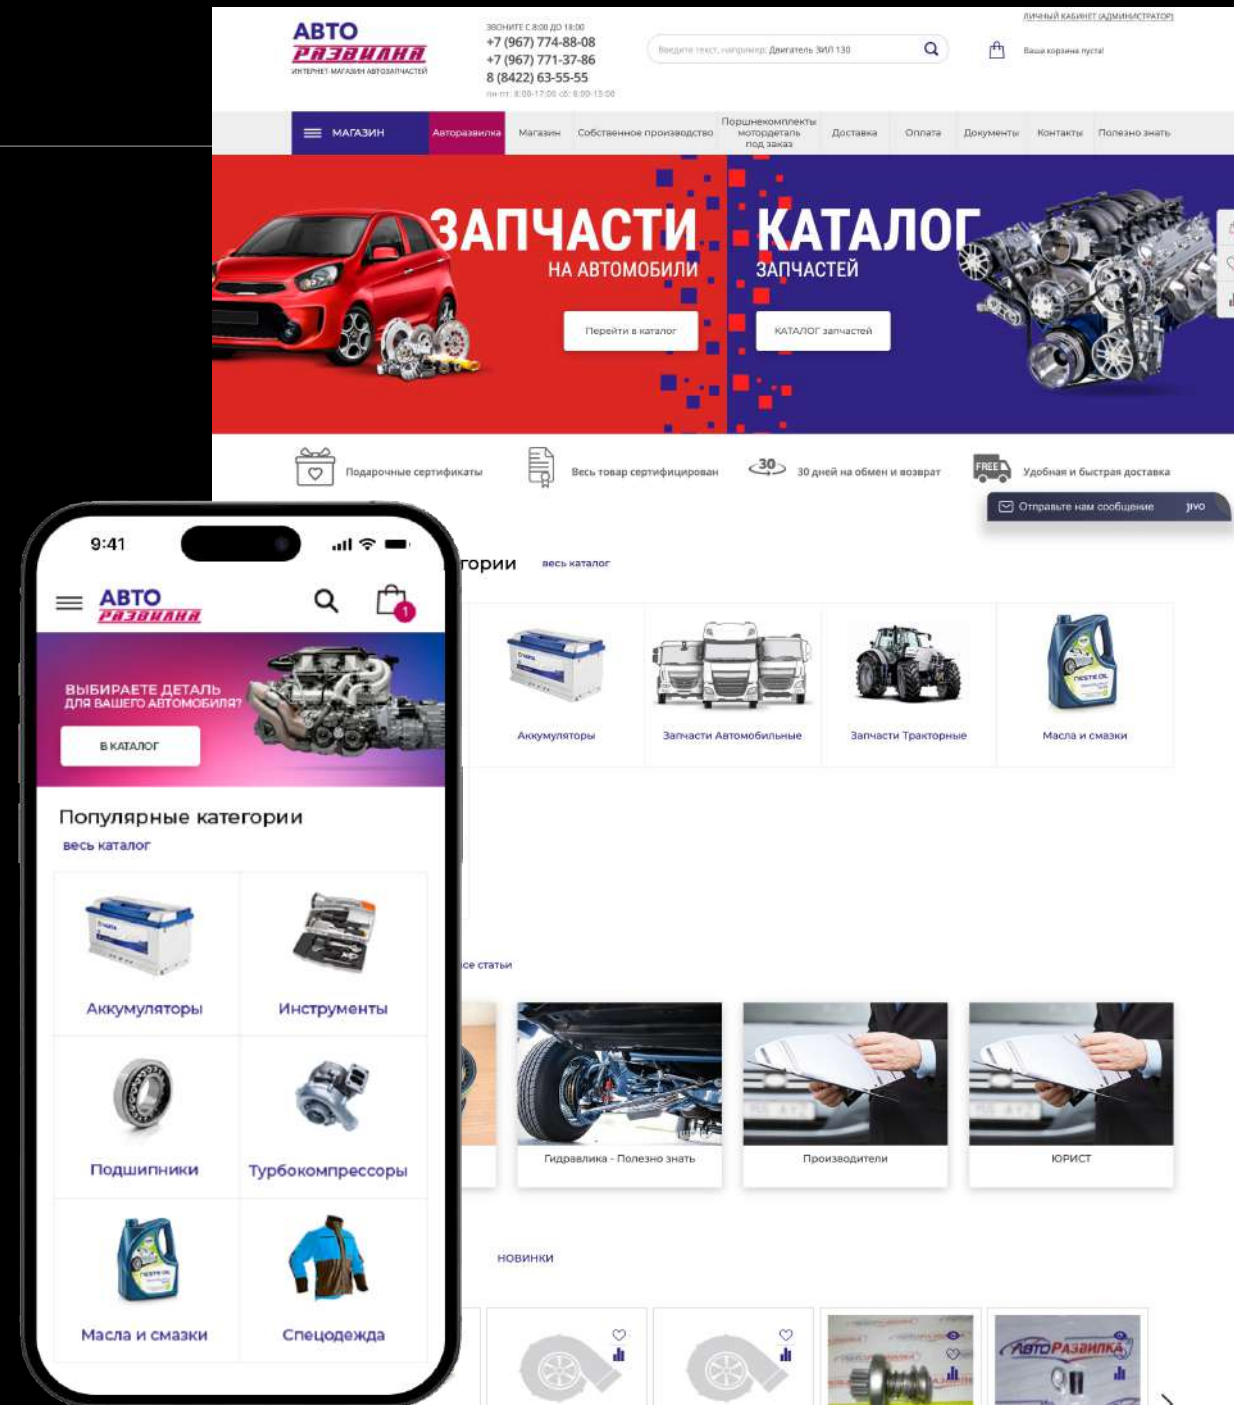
АВТО
РАЗВИЛКА
ИНТЕРНЕТ-МАГАЗИН АВТОЗАПЧАСТЕЙ

ЗВОНИТЕ С 8:00 ДО 18:00
+7 (967) 774-88-08
+7 (967) 771-37-86
8 (8422) 63-55-55
пн-пт: 8:00-17:00 сб: 8:00-13:00

Введите текст, например: Двигатель ЗИЛ 130

ЛИЧНЫЙ КАБИНЕТ (АДМИНИСТРАТОР)

Ваша корзина пуста!

МАГАЗИН | Авторазвилка | Магазин | Собственное производство | Поршнекомплекты мотордеталь под заказ | Доставка | Оплата | Документы | Контакты | Полезно знать

ЗАПЧАСТИ
НА АВТОМОБИЛИ
Перейти в каталог

КАТАЛОГ
ЗАПЧАСТЕЙ
КАТАЛОГ запчастей

Подарочные сертификаты
Весь товар сертифицирован
30
30 дней на обмен и возврат
FREE
Удобная и быстрая доставка

Отправьте нам сообщение jivo

гории весь каталог

Аккумуляторы
Запчасти Автомобильные
Запчасти Тракторные
Масла и смазки

се статьи

Гидравлика - Полезно знать
Производители
ЮРИСТ

НОВИНКИ

9:41

АВТО
РАЗВИЛКА

1

ВЫБИРАЕТЕ ДЕТАЛЬ ДЛЯ ВАШЕГО АВТОМОБИЛЯ?
В КАТАЛОГ

Популярные категории
весь каталог

Аккумуляторы
Инструменты
Подшипники
Турбокомпрессоры
Масла и смазки
Спецодежда